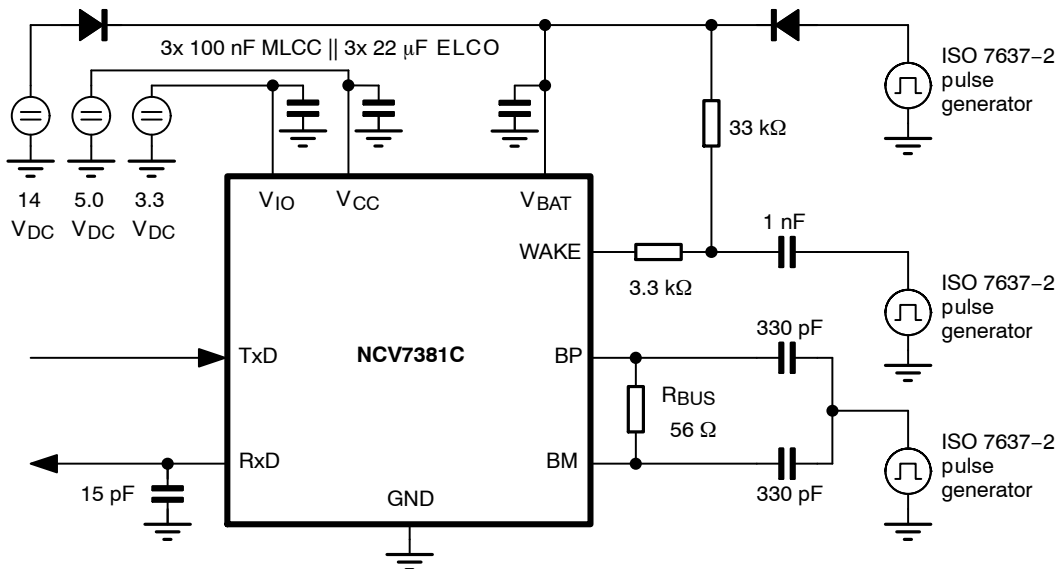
3x 100 nF MLCC || 3x 22 μF ELCO

ISO 7637−2 pulse generator

33 kΩ

14 $V_{DC}$

5.0 $V_{DC}$

3.3 $V_{DC}$

$V_{IO}$

$V_{CC}$

$V_{BAT}$

WAKE

1 nF

3.3 kΩ

ISO 7637−2 pulse generator

TxD

NCV7381C

BP

330 pF

$R_{BUS}$

56 Ω

ISO 7637−2 pulse generator

RxD

BM

15 pF

GND

330 pF